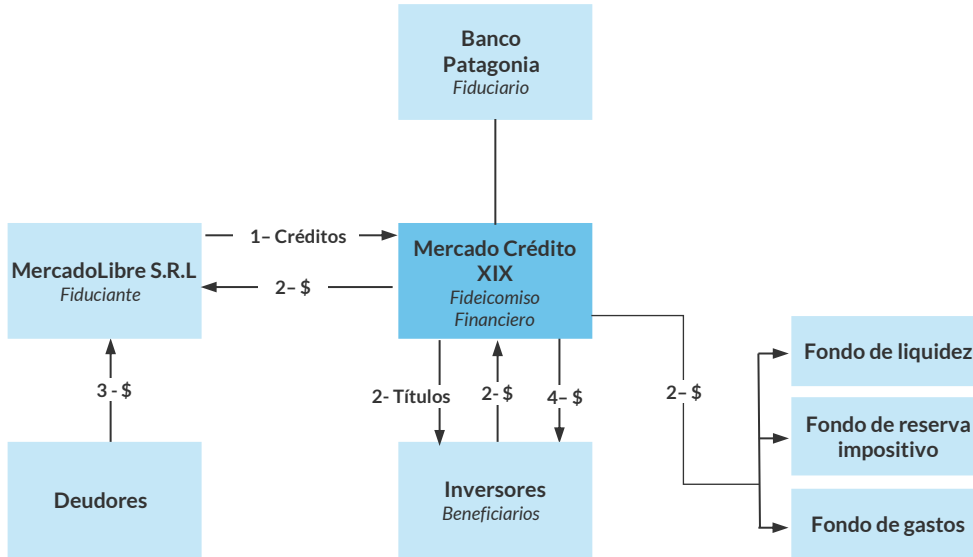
Banco Patagonia
Fiduciario

MercadoLibre S.R.L
Fiduciante

1– Créditos

2– $

Mercado Crédito XIX
Fideicomiso Financiero

3 - $

2- Títulos

2- $

4– $

2– $

Fondo de liquidez

Fondo de reserva impositivo

Fondo de gastos

Deudores

Inversores
Beneficiarios